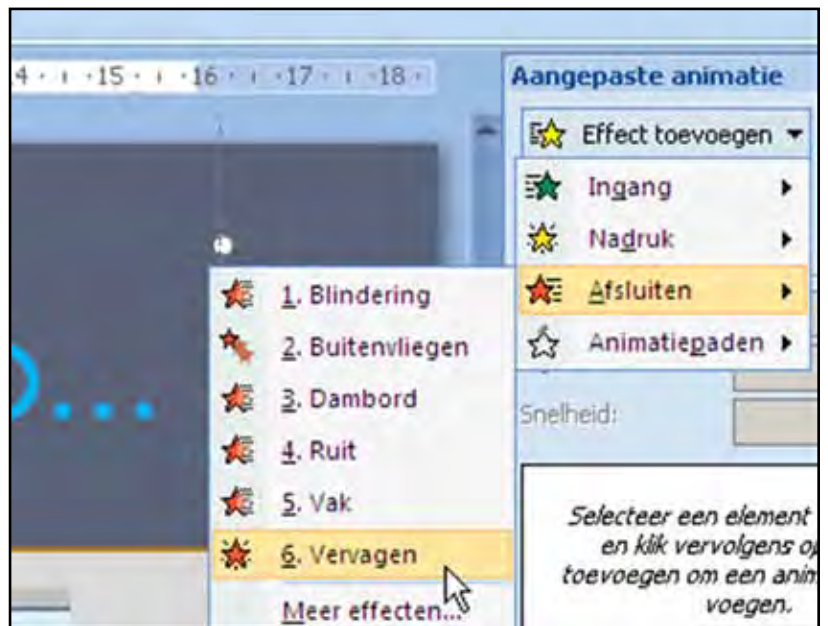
4 · · 15 · · 16 · · 17 · · 18 ·

Aangepaste animatie

Effect toevoegen ▾

Ingang ▸

Nadruk ▸

Afsluiten ▸

Animatiepaden ▸

1. Blindering

2. Buitenvliegen

3. Dambord

4. Ruit

5. Vak

6. Vervagen

Meer effecten...

Snelheid:

Selecteer een element en klik vervolgens o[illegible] toevoegen om een ani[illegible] voegen.